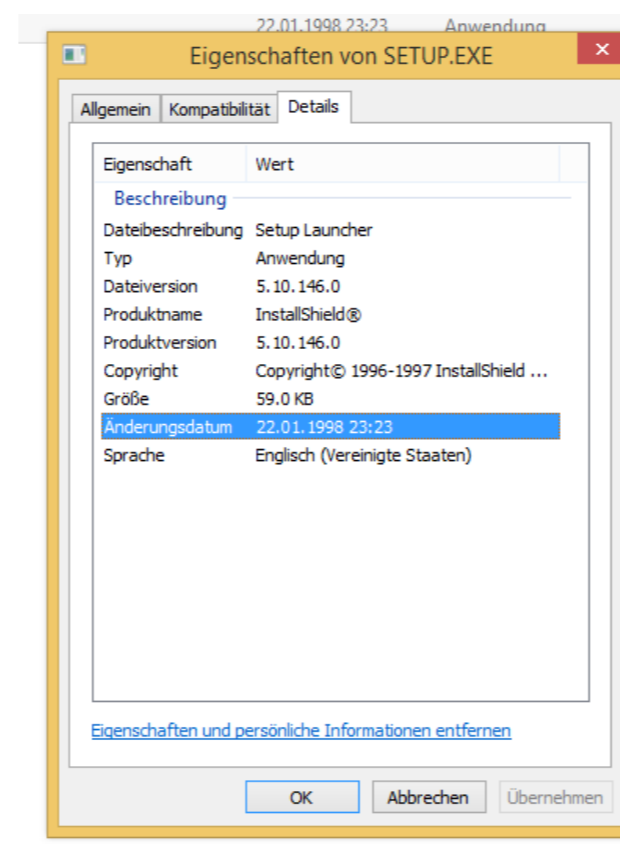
22.01.1998 23:23 Anwendung

Eigenschaften von SETUP.EXE

Allgemein | Kompatibilität | Details

| Eigenschaft | Wert |
|---|---|
| Beschreibung | |
| Dateibeschreibung | Setup Launcher |
| Typ | Anwendung |
| Dateiversion | 5.10.146.0 |
| Produktname | InstallShield® |
| Produktversion | 5.10.146.0 |
| Copyright | Copyright© 1996-1997 InstallShield ... |
| Größe | 59.0 KB |
| Änderungsdatum | 22.01.1998 23:23 |
| Sprache | Englisch (Vereinigte Staaten) |

Eigenschaften und persönliche Informationen entfernen

OK Abbrechen Übernehmen